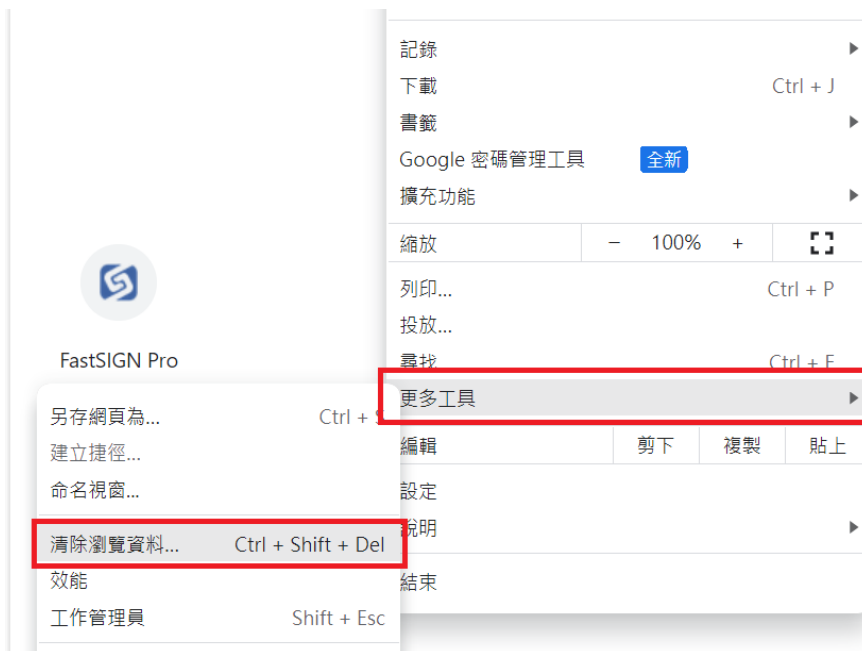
記錄
下載 Ctrl + J
書籤
Google 密碼管理工具 全新
擴充功能
縮放 − 100% +
列印... Ctrl + P
投放...
尋找 Ctrl + F
更多工具
編輯 剪下 複製 貼上
設定
說明
結束

FastSIGN Pro

另存網頁為... Ctrl + S
建立捷徑...
命名視窗...
清除瀏覽資料... Ctrl + Shift + Del
效能
工作管理員 Shift + Esc